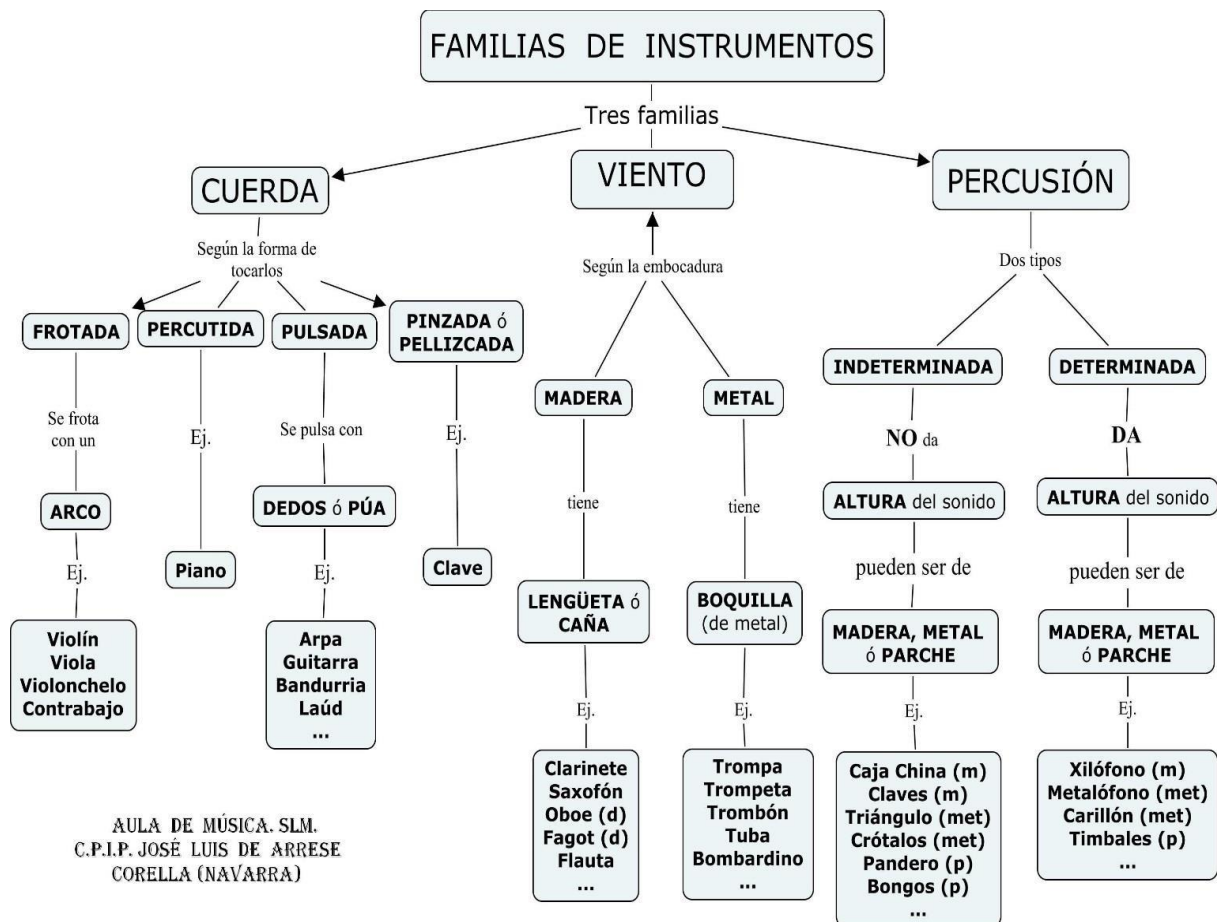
FAMILIAS DE INSTRUMENTOS

Tres familias

CUERDA

VIENTO

PERCUSIÓN

Según la forma de tocarlos

FROTADA

PERCUTIDA

PULSADA

PINZADA ó PELLIZCADA

Se frota con un

ARCO

Ej.

Violín
Viola
Violonchelo
Contrabajo

Ej.

Piano

Se pulsa con

DEDOS ó PÚA

Ej.

Arpa
Guitarra
Bandurria
Laúd
...

Ej.

Clave

Según la embocadura

MADERA

tiene

LENGÜETA ó CAÑA

Ej.

Clarinete
Saxofón
Oboe (d)
Fagot (d)
Flauta
...

METAL

tiene

BOQUILLA (de metal)

Ej.

Trompa
Trompeta
Trombón
Tuba
Bombardino
...

Dos tipos

INDETERMINADA

NO da

ALTURA del sonido

pueden ser de

MADERA, METAL ó PARCHE

Ej.

Caja China (m)
Claves (m)
Triángulo (met)
Crótalos (met)
Pandero (p)
Bongos (p)
...

DETERMINADA

DA

ALTURA del sonido

pueden ser de

MADERA, METAL ó PARCHE

Ej.

Xilófono (m)
Metalófono (met)
Carillón (met)
Timbales (p)
...

AULA DE MÚSICA. SLM.
C.P.I.P. JOSÉ LUIS DE ARRESE
CORELLA (NAVARRA)